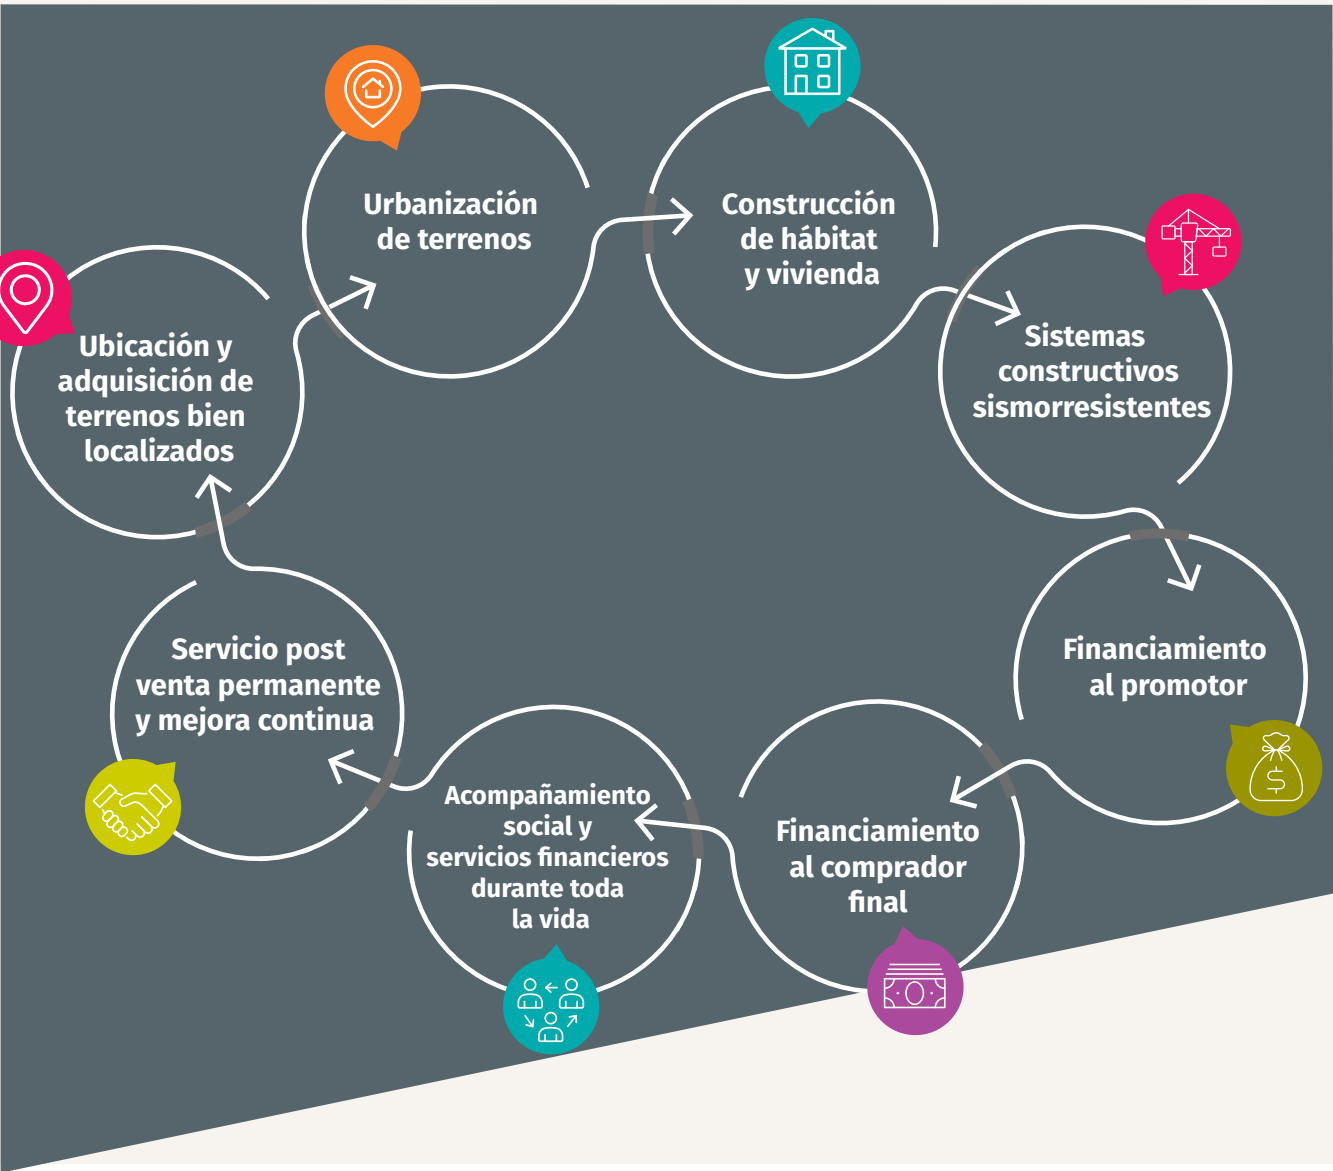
Ubicación y adquisición de terrenos bien localizados

Urbanización de terrenos

Construcción de hábitat y vivienda

Sistemas constructivos sismorresistentes

Financiamiento al promotor

Financiamiento al comprador final

Acompañamiento social y servicios financieros durante toda la vida

Servicio post venta permanente y mejora continua